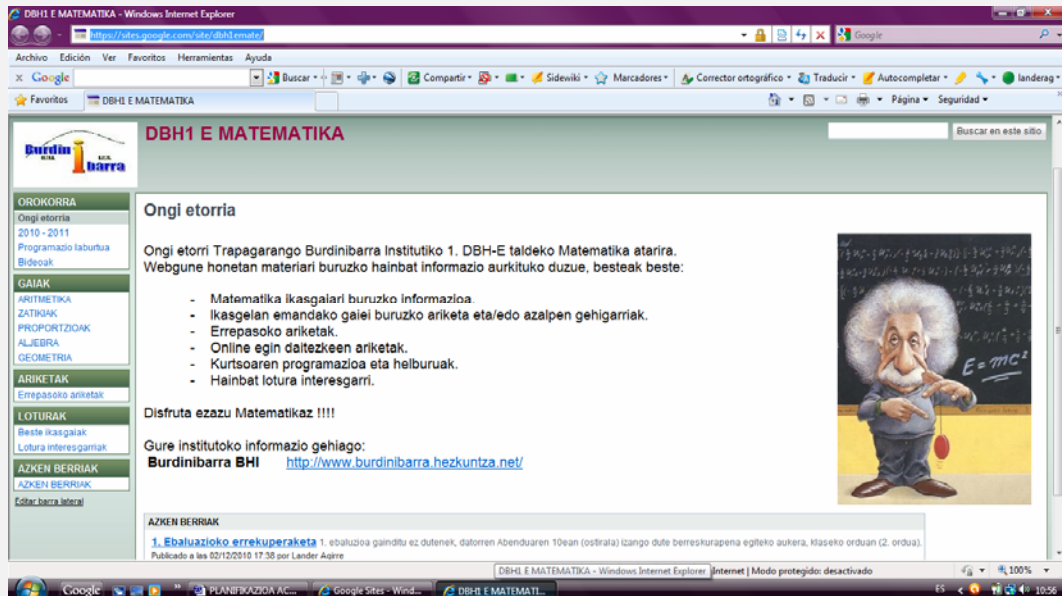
DBH1 E MATEMATIKA - Windows Internet Explorer

https://sites.google.com/site/dbh1emate/

Google

Archivo Edición Ver Favoritos Herramientas Ayuda

Google Buscar Compartir Sidewiki Marcadores Corrector ortográfico Traducir Autocompletar landerag

Favoritos DBH1 E MATEMATIKA

Página Seguridad

Burdin ibarra

DBH1 E MATEMATIKA

Buscar en este sitio

OROKORRA
Ongi etorria
2010 - 2011
Programazio laburtua
Bideoak

GAIAK
ARITMETIKA
ZATIKIAK
PROPORTZIOAK
ALJEBRA
GEOMETRIA

ARIKETAK
Errepasoko ariketak

LOTURAK
Beste ikasgaiak
Lotura interesgarriak

AZKEN BERRIAK
AZKEN BERRIAK

Editar barra lateral

Ongi etorria

Ongi etorri Trapagarango Burdinibarra Institutiko 1. DBH-E taldeko Matematika atarira.
Webgune honetan materiari buruzko hainbat informazio aurkituko duzue, besteak beste:

- Matematika ikasgaiari buruzko informazioa.
- Ikasgelan emandako gaiei buruzko ariketa eta/edo azalpen gehigarriak.
- Errepasoko ariketak.
- Online egin daitezkeen ariketak.
- Kurtsoaren programazioa eta helburuak.
- Hainbat lotura interesgarri.

Disfruta ezazu Matematikaz !!!!

Gure institutoko informazio gehiago:
Burdinibarra BHI http://www.burdinibarra.hezkuntza.net/

$E = mc^2$

AZKEN BERRIAK

1. Ebaluazioko errekuperaketa 1. ebaluzioa gainditu ez dutenek, datorren Abenduaren 10ean (ostirala) izango dute berreskurapena egiteko aukera, klaseko orduan (2. ordua).
Publicado a las 02/12/2010 17:38 por Lander Agirre

DBH1 E MATEMATIKA - Windows Internet Explorer Internet | Modo protegido: desactivado 100%

Google PLANIFIKAZIOA AC... Google Sites - Wind... DBH1 E MATEMATI... ES 10:56